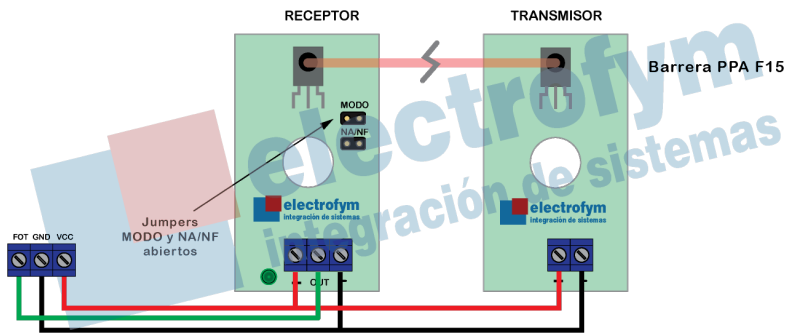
RECEPTOR

TRANSMISOR

Barrera PPA F15

MODO

NA/NF

electrofym
integración de sistemas

electrofym
integración de sistemas

electrofym
integración de sistemas

Jumpers
MODO y NA/NF
abiertos

FOT GND VCC

+ OUT -

+ -